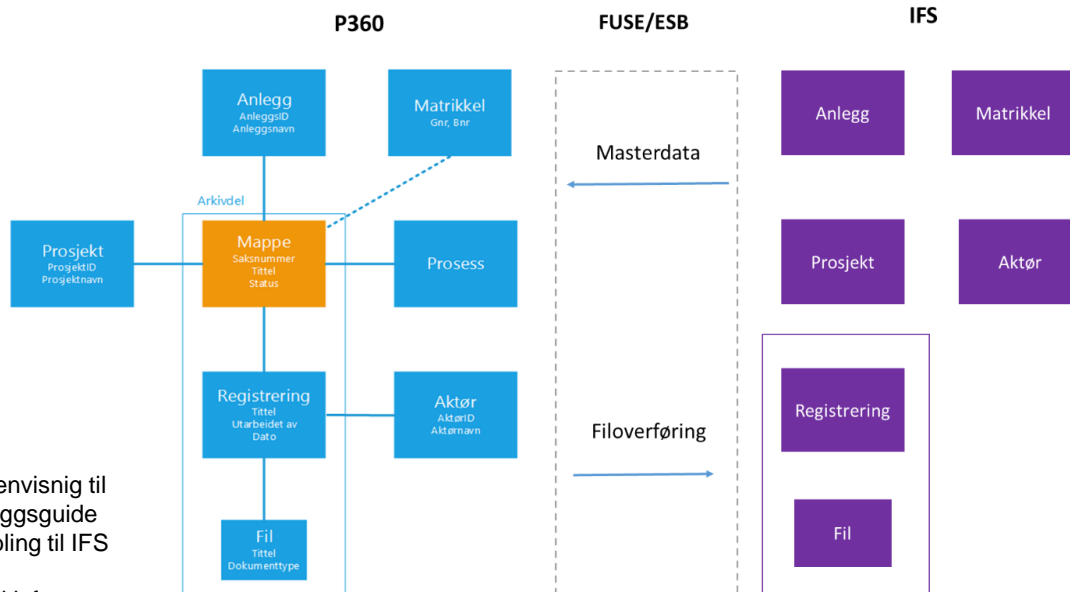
P360

FUSE/ESB

IFS

Anlegg
AnleggsID
Anleggsnavn

Matrikkel
Gnr, Bnr

Arkivdel

Prosjekt
ProsjektID
Prosjektnavn

Mappe
Saksnummer
Tittel
Status

Prosess

Registrering
Tittel
Utarbeidet av
Dato

Aktør
AktørID
Aktørnavn

Fil
Tittel
Dokumenttype

Masterdata

Filoverføring

Anlegg

Matrikkel

Prosjekt

Aktør

Registrering

Fil

envisnig til
ggsguide
pling til IFS